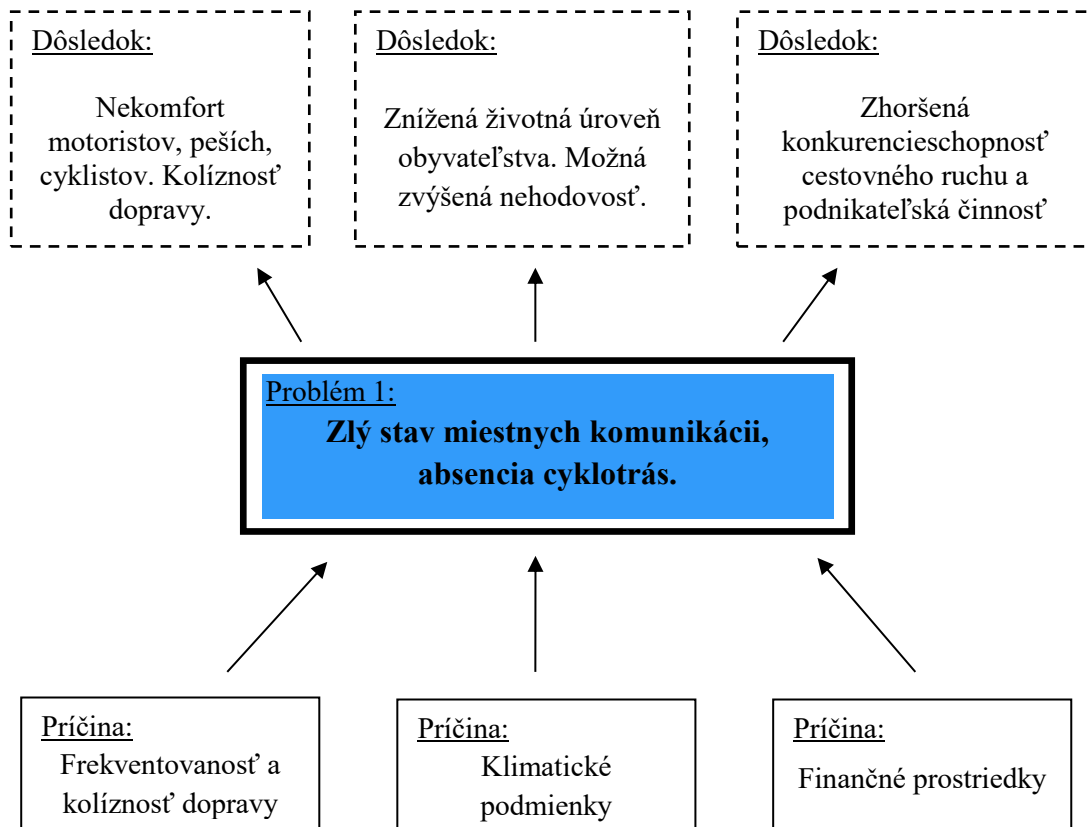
Dôsledok:

Nekomfort motoristov, peších, cyklistov. Kolíznosť dopravy.

Dôsledok:

Znížená životná úroveň obyvateľstva. Možná zvýšená nehodovosť.

Dôsledok:

Zhoršená konkurencieschopnosť cestovného ruchu a podnikateľská činnosť

Problém 1:

**Zlý stav miestnych komunikácii, absencia cyklotrás.**

Príčina:

Frekventovanosť a kolíznosť dopravy

Príčina:

Klimatické podmienky

Príčina:

Finančné prostriedky